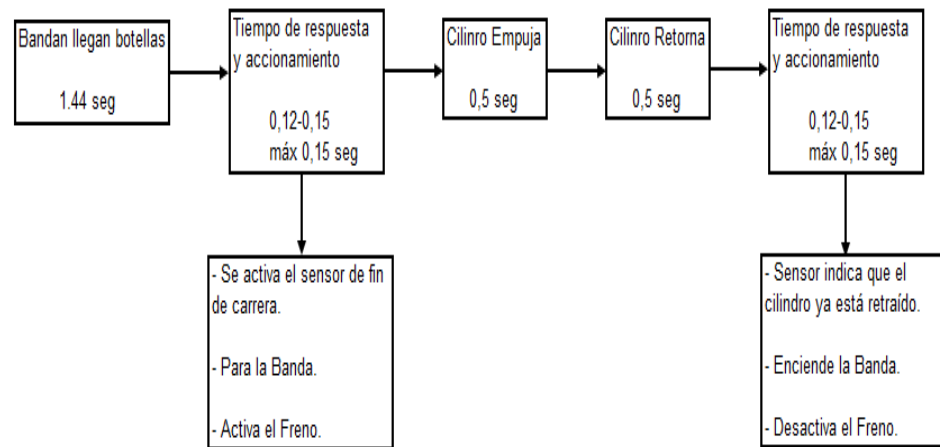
Bandan llegan botellas

1.44 seg

Tiempo de respuesta y accionamiento

0,12-0,15
máx 0,15 seg

Cilinro Empuja

0,5 seg

Cilinro Retorna

0,5 seg

Tiempo de respuesta y accionamiento

0,12-0,15
máx 0,15 seg

- Se activa el sensor de fin de carrera.

- Para la Banda.

- Activa el Freno.

- Sensor indica que el cilindro ya está retraído.

- Enciende la Banda.

- Desactiva el Freno.